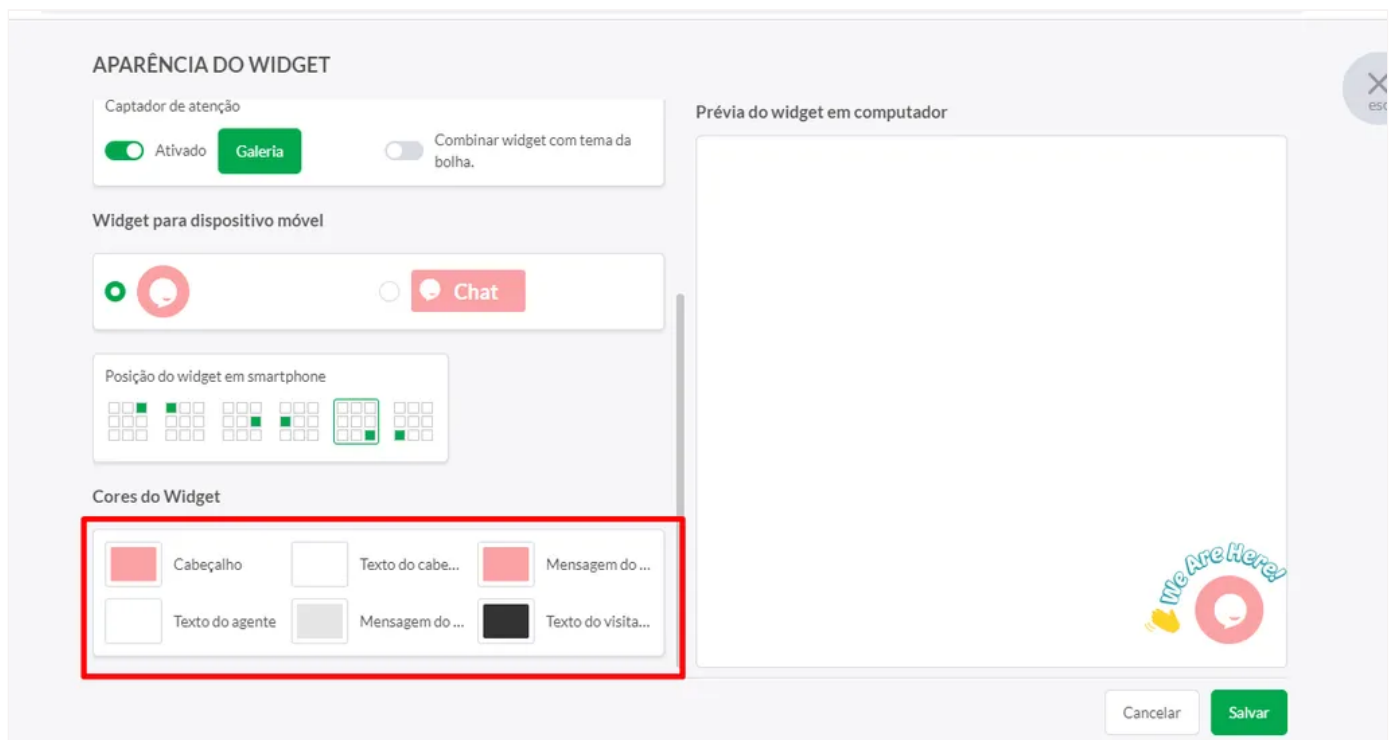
APARÊNCIA DO WIDGET

Captador de atenção

Ativado Galeria

Combinar widget com tema da bolha.

Widget para dispositivo móvel

Chat

Posição do widget em smartphone

Cores do Widget

Cabeçalho

Texto do cabe...

Mensagem do ...

Texto do agente

Mensagem do ...

Texto do visita...

Prévia do widget em computador

We Are Here!

esc

Cancelar

Salvar